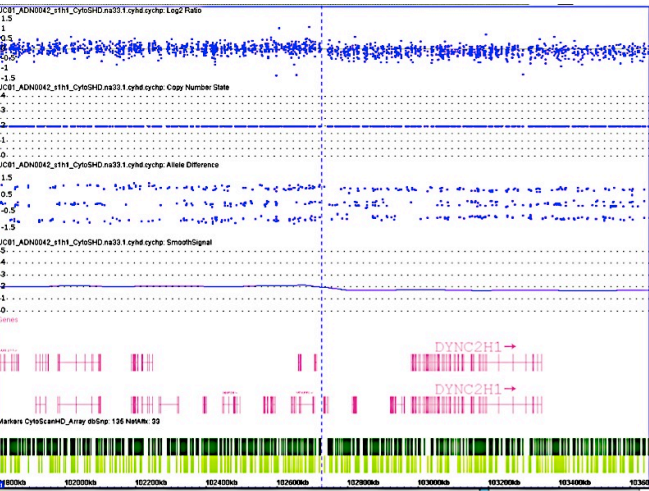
JC01_ADN0042_s1h1_CytoSHD.na33.1.cyhd.cychp: Log2 Ratio
1.5
1
0.5
0
-0.5
-1
-1.5

JC01_ADN0042_s1h1_CytoSHD.na33.1.cyhd.cychp: Copy Number State
4
3
2
1
0

JC01_ADN0042_s1h1_CytoSHD.na33.1.cyhd.cychp: Allele Difference
1.5
0.5
-0.5
-1.5

JC01_ADN0042_s1h1_CytoSHD.na33.1.cyhd.cychp: SmoothSignal
5
4
3
2
1
0

Genes
DYNC2H1→
DYNC2H1→

Markers CytoScanHD_Array dbSnp: 136 NetAffx: 33

800kb 102000kb 102200kb 102400kb 102600kb 102800kb 103000kb 103200kb 103400kb 10360